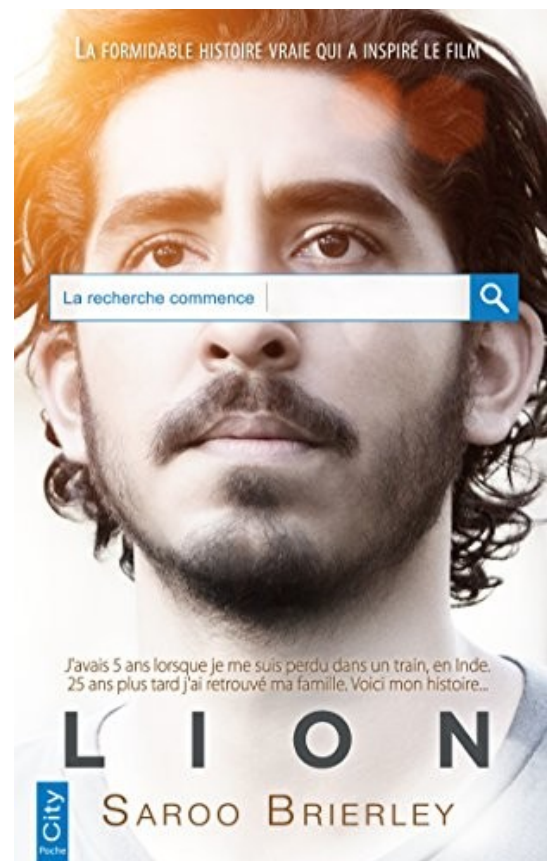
La formidable histoire vraie qui a inspiré le film

La recherche commence

J'avais 5 ans lorsque je me suis perdu dans un train, en Inde. 25 ans plus tard j'ai retrouvé ma famille. Voici mon histoire...

LION

City Poche

Saroo Brierley